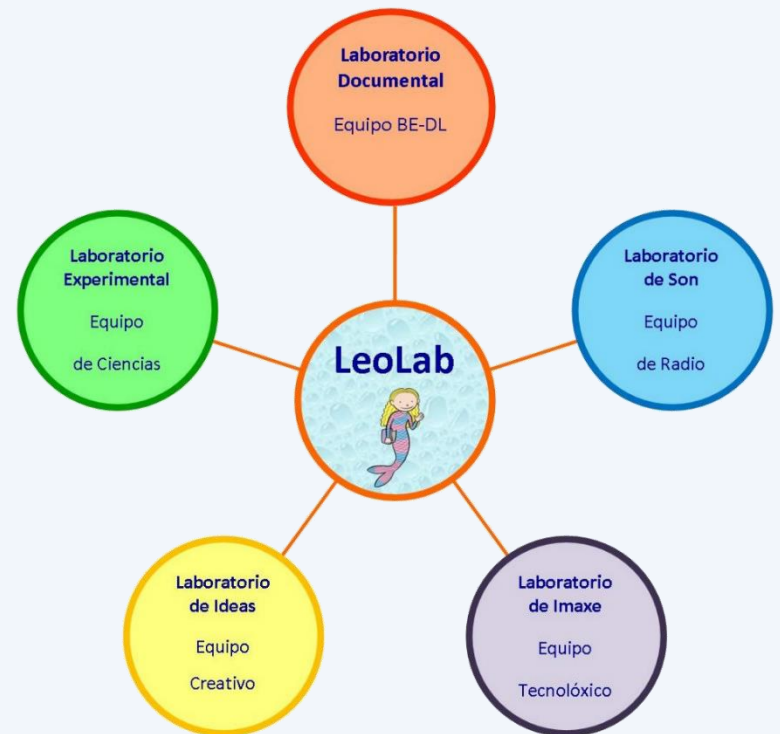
Laboratorio Documental

Equipo BE-DL

Laboratorio Experimental

Equipo de Ciencias

LeoLab

Laboratorio de Son

Equipo de Radio

Laboratorio de Ideas

Equipo Creativo

Laboratorio de Imaxe

Equipo Tecnolóxico